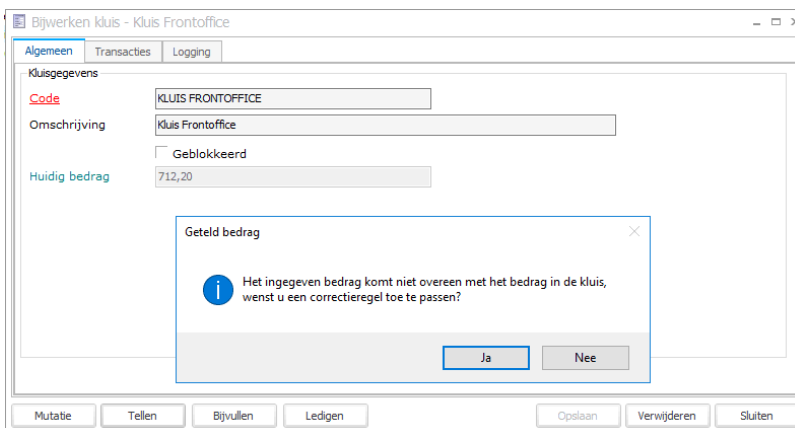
Bijwerken kluis - Kluis Frontoffice

Algemeen | Transacties | Logging

Kluisgegevens

Code KLUIS FRONTOFFICE

Omschrijving Kluis Frontoffice

Geblokkeerd

Huidig bedrag 712,20

Geteld bedrag

Het ingegeven bedrag komt niet overeen met het bedrag in de kluis, wenst u een correctieregel toe te passen?

Ja Nee

Mutatie Tellen Bijvullen Ledigen Opslaan Verwijderen Sluiten